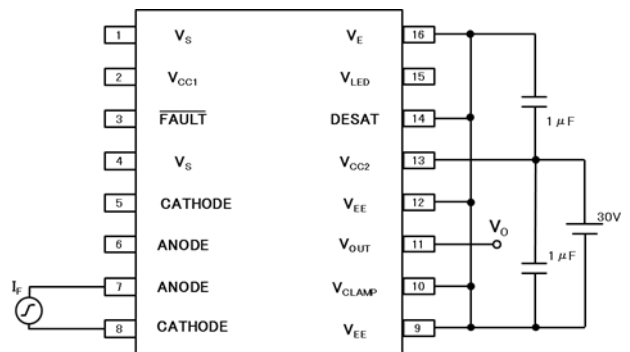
1 $V_S$
2 $V_{CC1}$
3 $\overline{FAULT}$
4 $V_S$
5 CATHODE
6 ANODE
7 ANODE
8 CATHODE

$V_E$ 16
$V_{LED}$ 15
DESAT 14
$V_{CC2}$ 13
$V_{EE}$ 12
$V_{OUT}$ 11
$V_{CLAMP}$ 10
$V_{EE}$ 9

$I_F$
$V_O$
1 μF
1 μF
30V